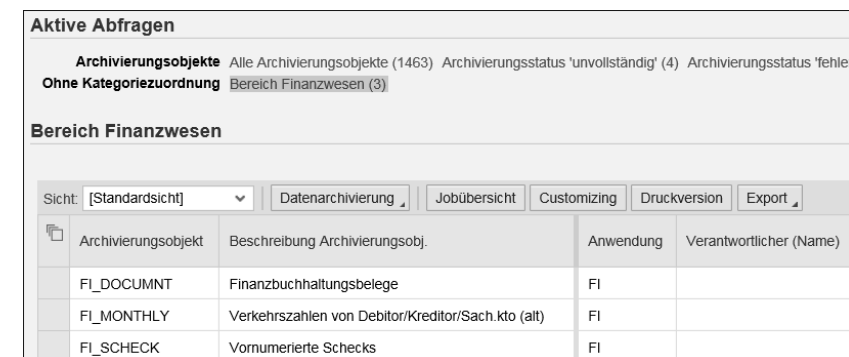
Aktive Abfragen

Archivierungsobjekte Alle Archivierungsobjekte (1463) Archivierungsstatus 'unvollständig' (4) Archivierungsstatus 'fehle
Ohne Kategoriezuordnung Bereich Finanzwesen (3)

Bereich Finanzwesen

Sicht: [Standardsicht] Datenarchivierung Jobübersicht Customizing Druckversion Export

| | Archivierungsobjekt | Beschreibung Archivierungsobj. | Anwendung | Verantwortlicher (Name) |
|---|---|---|---|---|
| | FI_DOCUMNT | Finanzbuchhaltungsbelege | FI | |
| | FI_MONTHLY | Verkehrszahlen von Debitor/Kreditor/Sach.kto (alt) | FI | |
| | FI_SCHECK | Vornumerierte Schecks | FI | |